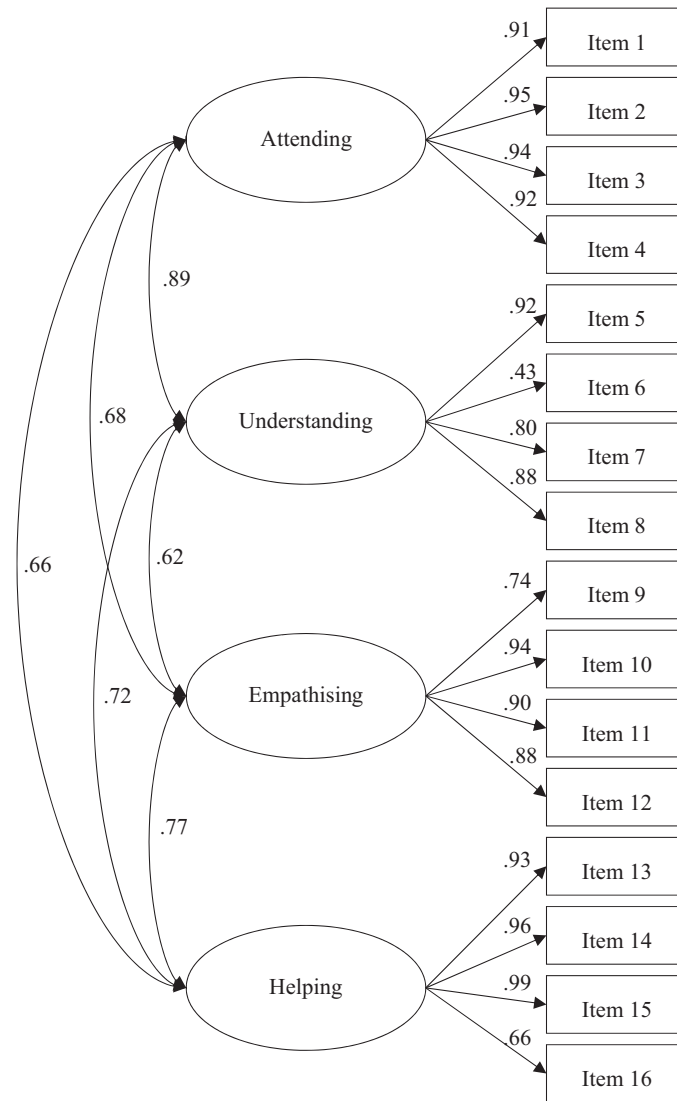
.91
Item 1
.95
Item 2
.94
Item 3
.92
Item 4
Attending
.89
.92
Item 5
.43
Item 6
.80
Item 7
.88
Item 8
.68
Understanding
.66
.62
.74
Item 9
.94
Item 10
.90
Item 11
.88
Item 12
.72
Empathising
.77
.93
Item 13
.96
Item 14
.99
Item 15
.66
Item 16
Helping